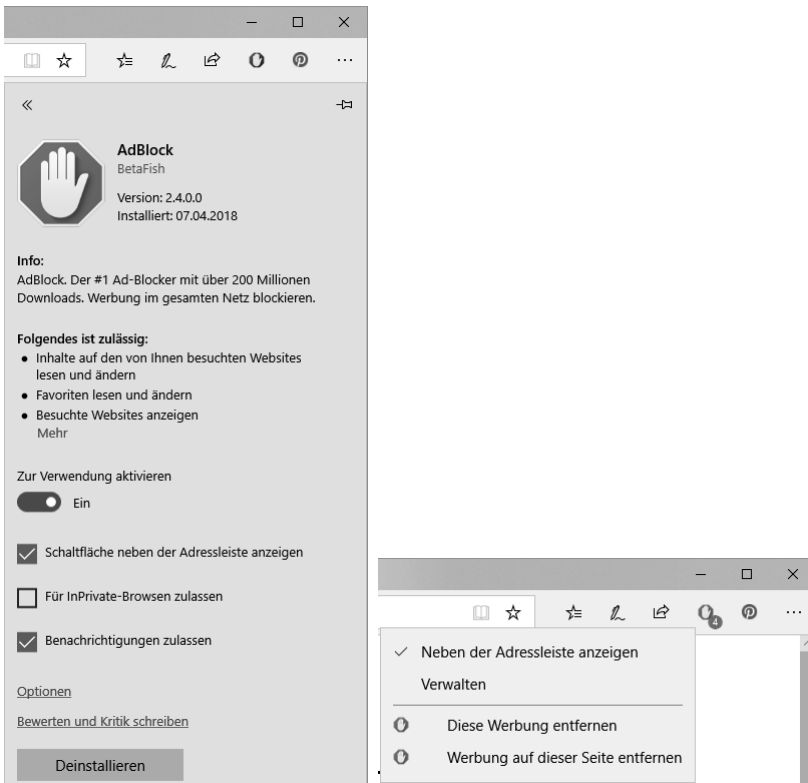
AdBlock
BetaFish

Version: 2.4.0.0
Installiert: 07.04.2018

Info:
AdBlock. Der #1 Ad-Blocker mit über 200 Millionen Downloads. Werbung im gesamten Netz blockieren.

Folgendes ist zulässig:
• Inhalte auf den von Ihnen besuchten Websites lesen und ändern
• Favoriten lesen und ändern
• Besuchte Websites anzeigen
Mehr

Zur Verwendung aktivieren
Ein

Schaltfläche neben der Adressleiste anzeigen

Für InPrivate-Browsen zulassen

Benachrichtigungen zulassen

Optionen

Bewerten und Kritik schreiben

Deinstallieren

4

Neben der Adressleiste anzeigen
Verwalten
Diese Werbung entfernen
Werbung auf dieser Seite entfernen